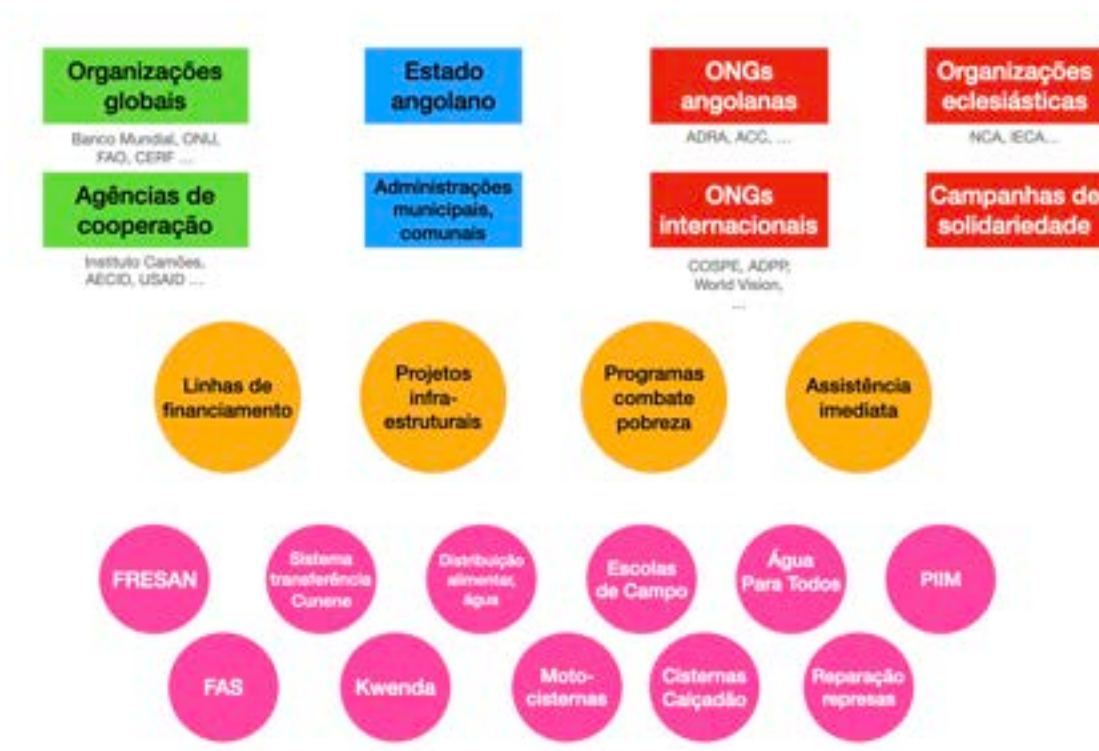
Organizações globais

Banco Mundial, ONU, FAO, CERF ...

Estado angolano

ONGs angolanas

ADRA, ACC, ...

Organizações eclesiásticas

NCA, IECA...

Agências de cooperação

Instituto Camões, AECID, USAID ...

Administrações municipais, comunais

ONGs internacionais

COSPE, ADPP, World Vision, ...

Campanhas de solidariedade

Linhas de financiamento

Projetos infra-estruturais

Programas combate pobreza

Assistência imediata

FRESAN

Sistema transferência Cunene

Distribuição alimentar, água

Escolas de Campo

Água Para Todos

PIIM

FAS

Kwenda

Moto-cisternas

Cisternas Calçadão

Reparação represas